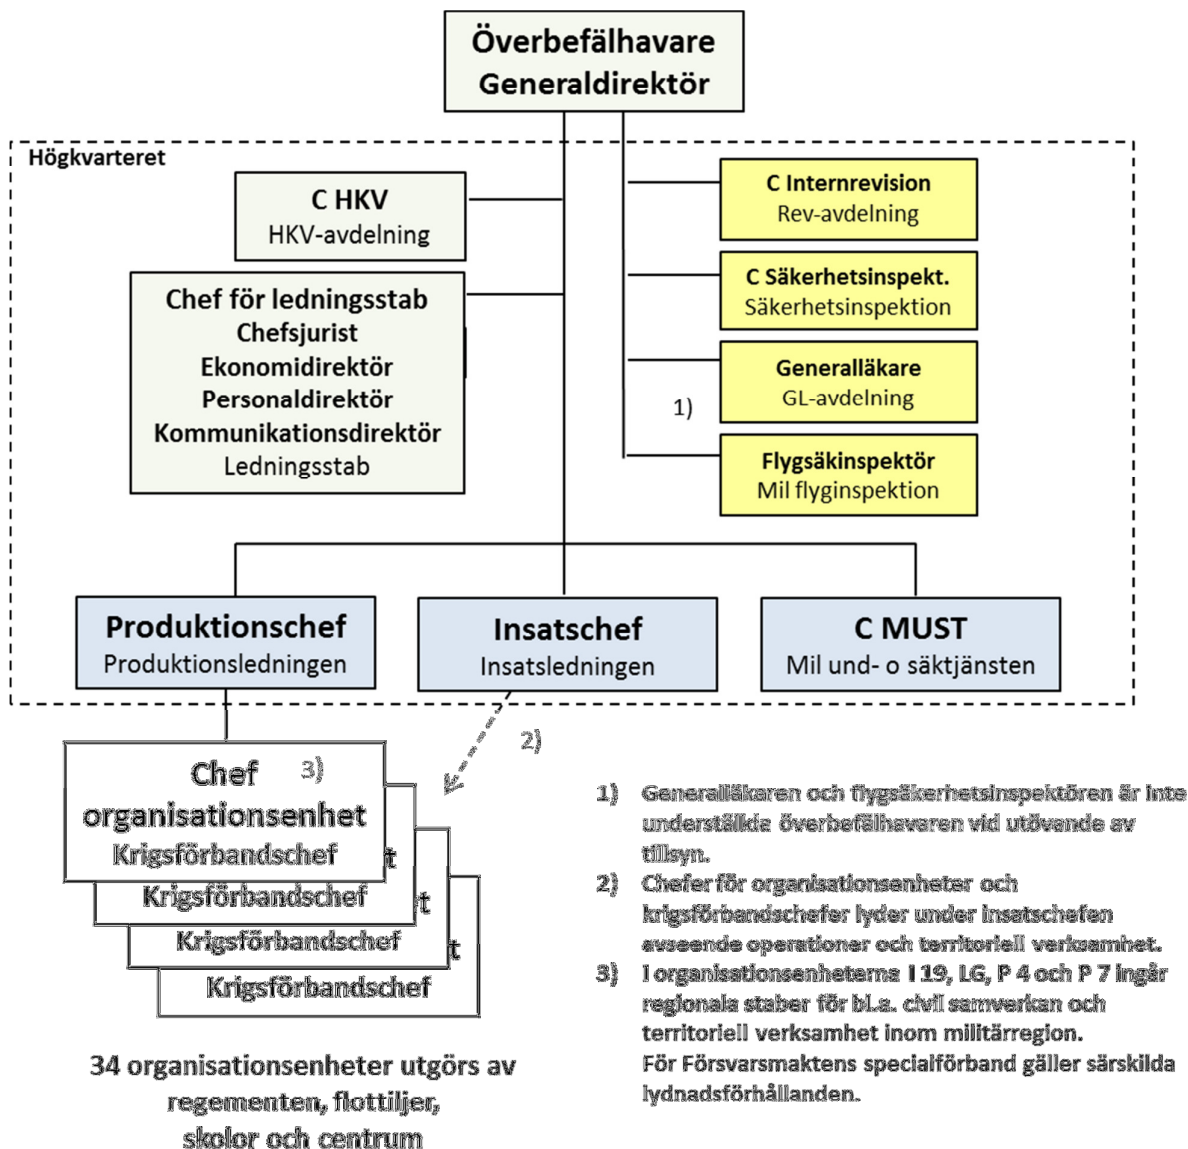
Överbefälhavare
Generaldirektör

Högkvarteret

C HKV
HKV-avdelning

Chef för ledningsstab
Chefsjurist
Ekonomidirektör
Personaldirektör
Kommunikationsdirektör
Ledningsstab

C Internrevision
Rev-avdelning

C Säkerhetsinspekt.
Säkerhetsinspektion

Generalläkare
GL-avdelning

1)

Flygsäkinspektör
Mil flyginspektion

Produktionschef
Produktionsledningen

Insatschef
Insatsledningen

C MUST
Mil und- o säktjänsten

2)

Chef 3)
organisationsenhet
Krigsförbandschef

Krigsförbandschef

Krigsförbandschef

Krigsförbandschef

34 organisationsenheter utgörs av regementen, flottiljer, skolor och centrum

1) Generalläkaren och flygsäkerhetsinspektören är inte underställda överbefälhavaren vid utövande av tillsyn.

2) Chefer för organisationsenheter och krigsförbandschefer lyder under insatschefen avseende operationer och territoriell verksamhet.

3) I organisationsenheterna I 19, LG, P 4 och P 7 ingår regionala staber för bl.a. civil samverkan och territoriell verksamhet inom militärregion. För Försvarsmaktens specialförband gäller särskilda lydnadsförhållanden.